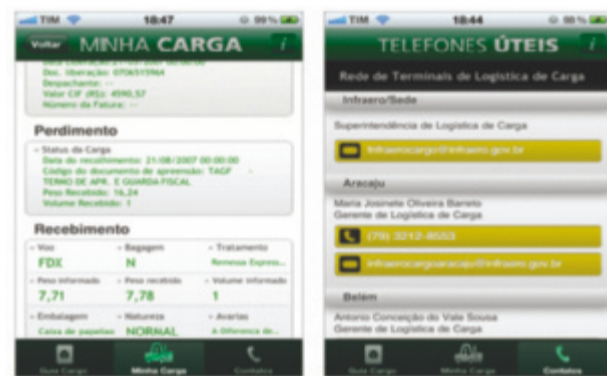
TIM 18:47 99%

Voltar MINHA CARGA i

Data Liberação: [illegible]
Doc. liberação: 0706515964
Despachante: --
Valor CIF (R$): 4590,57
Número da Fatura: --

Perdimento

Status da Carga
Data do recebimento: 21/08/2007 00:00:00
Código do documento de apreensão: TAGF
TERMO DE APR. E GUARDA FISCAL
Peso Recebido: 16,24
Volume Recebido: 1

Recebimento

| Voo | Bagagem | Tratamento |
|---|---|---|
| FDX | N | Remessa Expresso |
| Peso informado | Peso recebido | Volume informado |
| 7,71 | 7,78 | 1 |
| Embalagem | Natureza | Avarias |
| Caixa de papelão | NORMAL | A diferença de... |

Guia Cargo Minha Carga Contatos

TIM 18:44 98%

TELEFONES ÚTEIS i

Rede de Terminais de Logística de Carga

Infraero/Sede

Superintendência de Logística de Carga

infraerocargo@infraero.gov.br

Aracaju

Maria Josinete Oliveira Barreto
Gerente de Logística de Carga

(79) 3212-8553

infraerocargoaracaju@infraero.gov.br

Belém

Antonio Conceição do Vale Sousa
Gerente de Logística de Carga

Guia Cargo Minha Carga Contatos